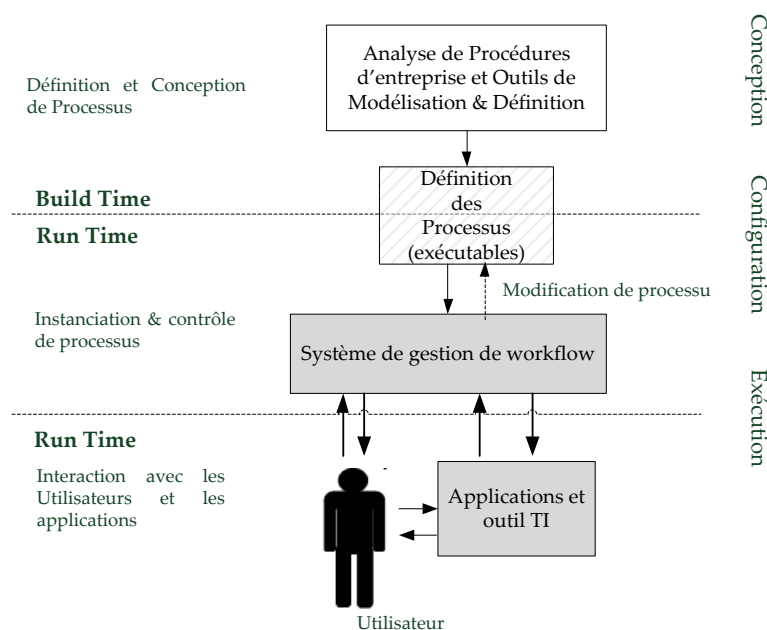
Définition et Conception de Processus

Analyse de Procédures d'entreprise et Outils de Modélisation & Définition

Conception

Build Time

Run Time

Définition des Processus (exécutables)

Configuration

Modification de processu

Instanciation & contrôle de processus

Système de gestion de workflow

Exécution

Run Time

Interaction avec les Utilisateurs et les applications

Applications et outil TI

Utilisateur